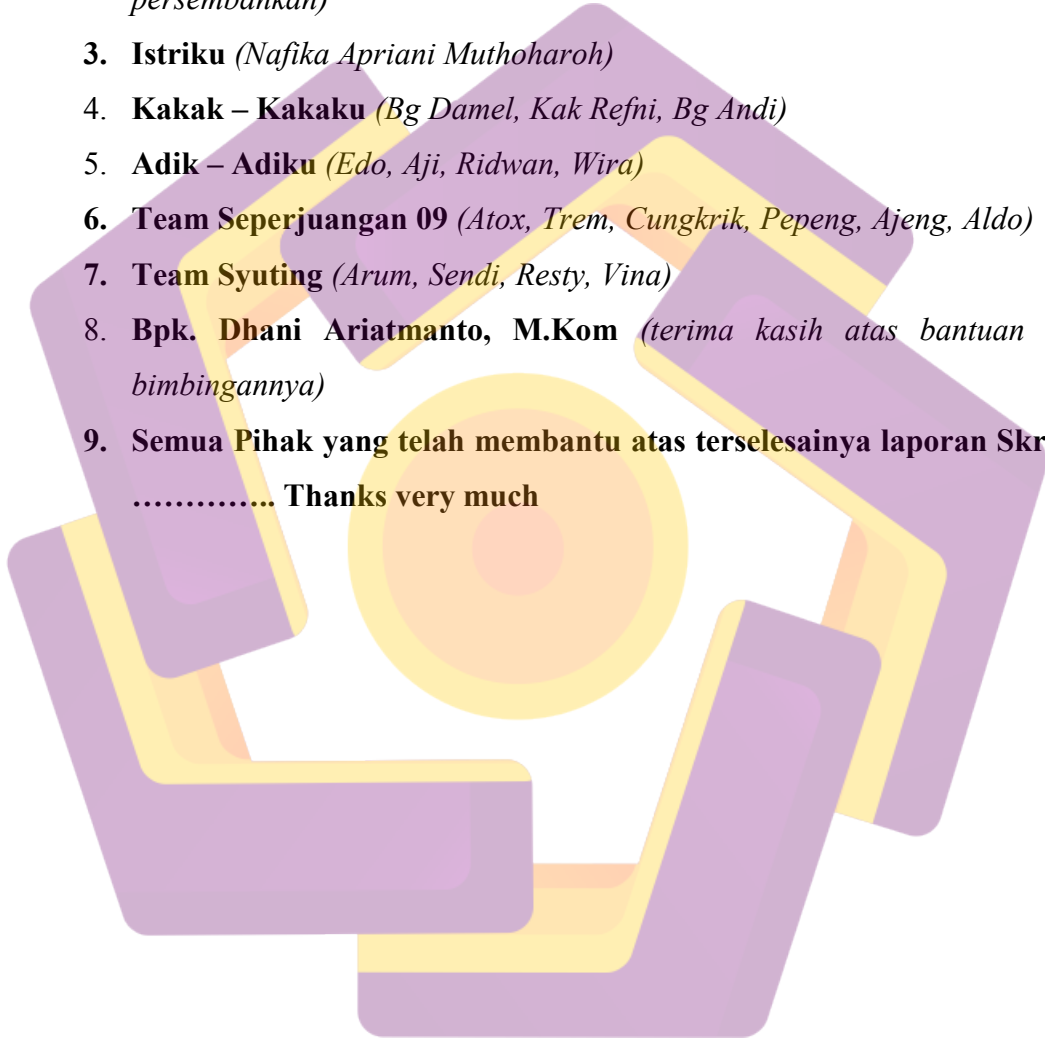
persembahkan)

3. Istriku (Nafika Apriani Muthoharoh)

4. Kakak – Kakaku (Bg Damel, Kak Refni, Bg Andi)

5. Adik – Adiku (Edo, Aji, Ridwan, Wira)

6. Team Seperjuangan 09 (Atox, Trem, Cungkrik, Pepeng, Ajeng, Aldo)

7. Team Syuting (Arum, Sendi, Resty, Vina)

8. Bpk. Dhani Ariatmanto, M.Kom (terima kasih atas bantuan bimbingannya)

9. Semua Pihak yang telah membantu atas terselesainya laporan Skr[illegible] ………….. Thanks very much